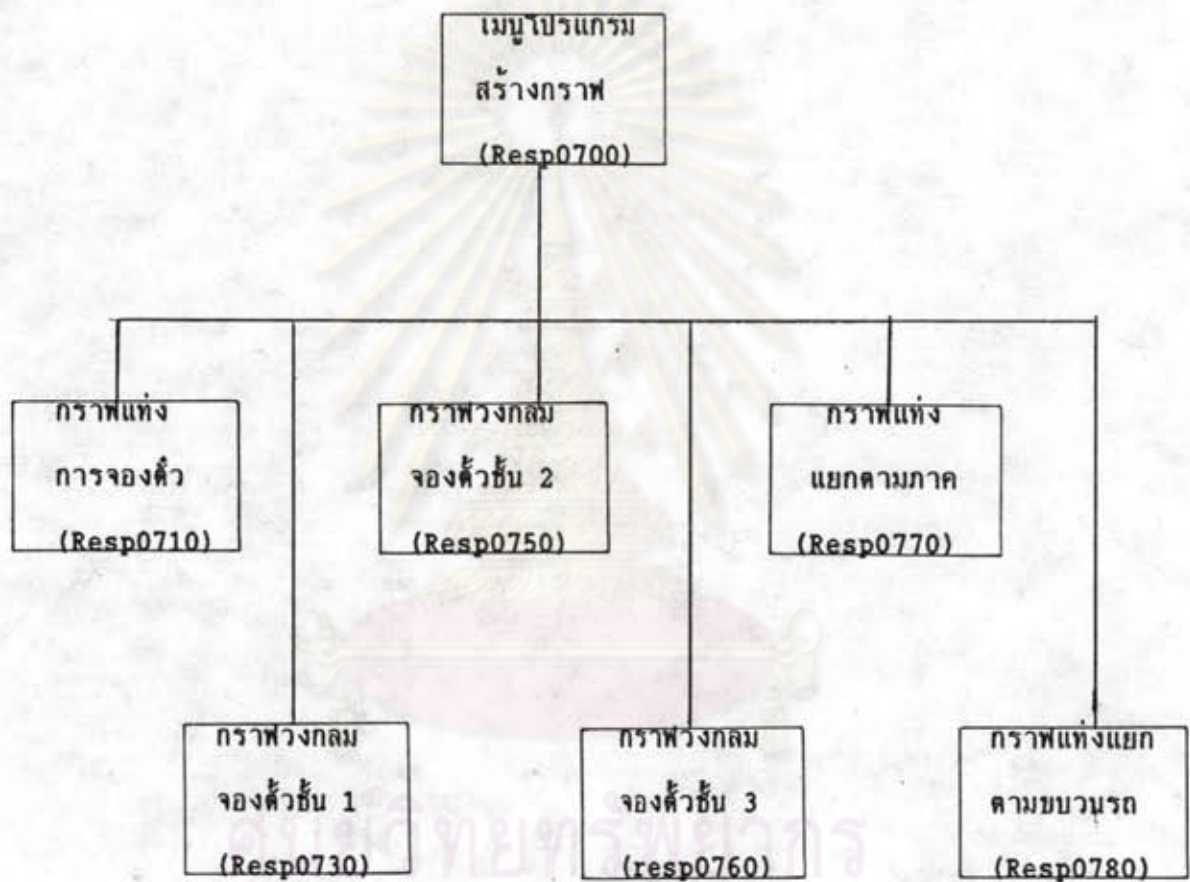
เมนูโปรแกรม
สร้างกราฟ
(Resp0700)

กราฟแท่ง
การจองตั๋ว
(Resp0710)

กราฟวงกลม
จองตั๋วชั้น 2
(Resp0750)

กราฟแท่ง
แยกตามภาค
(Resp0770)

กราฟวงกลม
จองตั๋วชั้น 1
(Resp0730)

กราฟวงกลม
จองตั๋วชั้น 3
(resp0760)

กราฟแท่งแยก
ตามขบวนรถ
(Resp0780)

ศูนย์วิทยทรัพยากร